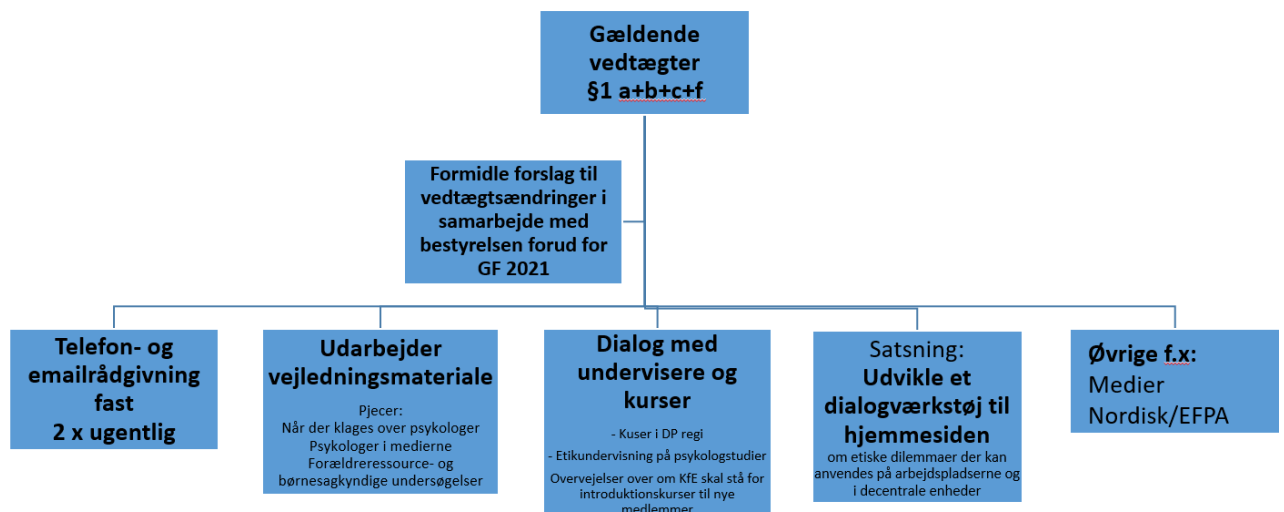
Gældende vedtægter §1 a+b+c+f

Formidle forslag til vedtægtsændringer i samarbejde med bestyrelsen forud for GF 2021

Telefon- og emailrådgivning fast 2 x ugentlig

Udarbejder vejledningsmateriale

Pjecer:
Når der klages over psykologer
Psykologer i medierne
Forældreressource- og børnesagkyndige undersøgelser

Dialog med undervisere og kurser

- Kuser i DP regi
- Etikundervisning på psykologstudier
Overvejelser over om KfE skal stå for introduktionskurser til nye medlemmer

Satsning:
Udvikle et dialogværkstøj til hjemmesiden
om etiske dilemmaer der kan anvendes på arbejdspladserne og i decentrale enheder

Øvrige f.x:
Medier
Nordisk/EFPA